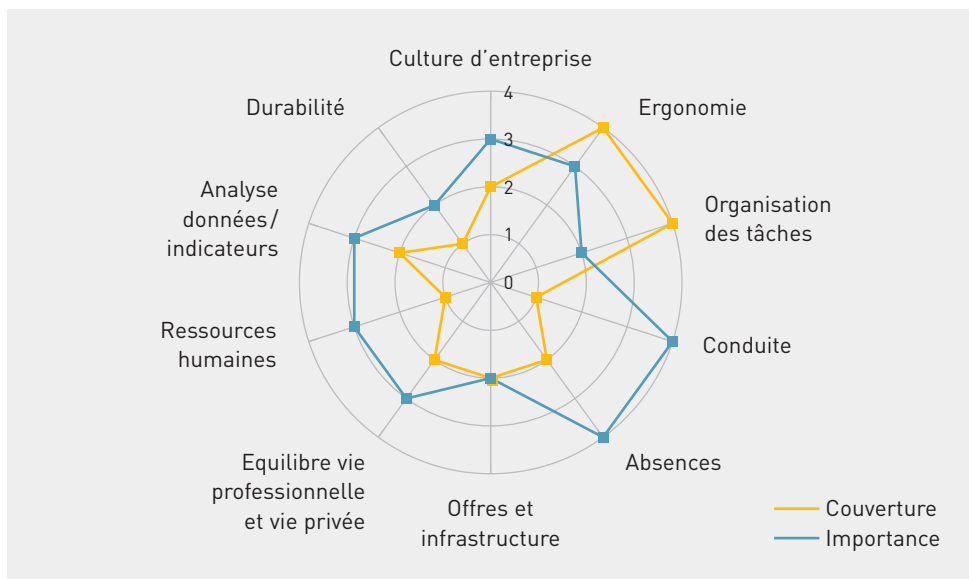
Culture d'entreprise

4

3

2

1

0

Ergonomie

Organisation des tâches

Conduite

Absences

Offres et infrastructure

Equilibre vie professionnelle et vie privée

Ressources humaines

Analyse données/ indicateurs

Durabilité

Couverture

Importance